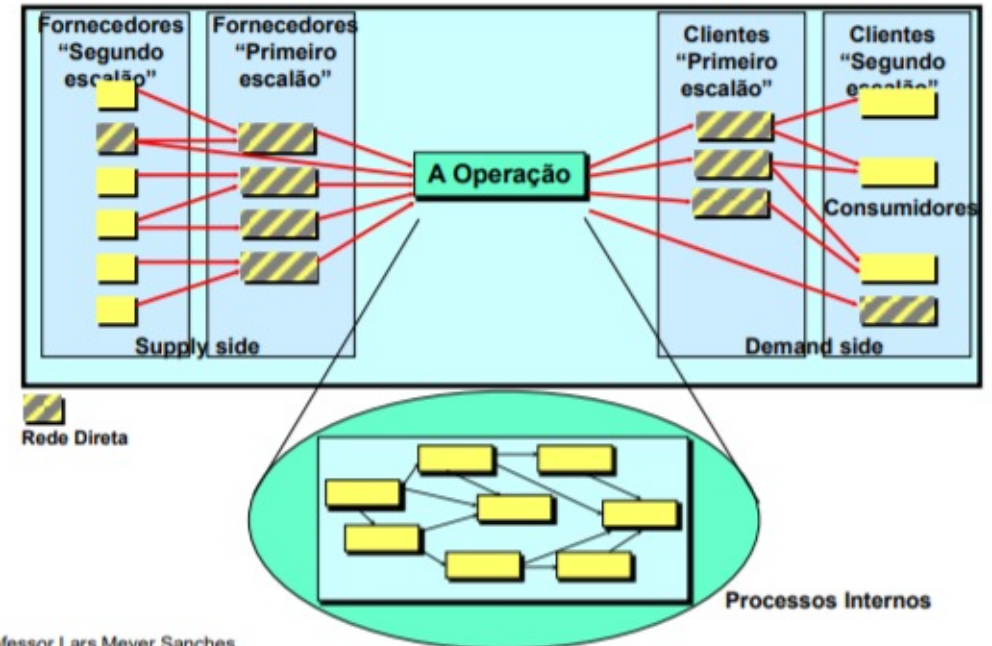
Fornecedores "Segundo escalão"

Fornecedores "Primeiro escalão"

A Operação

Clientes "Primeiro escalão"

Clientes "Segundo escalão"

Consumidores

Supply side

Demand side

Rede Direta

Processos Internos

fessor Lars Meyer Sanches